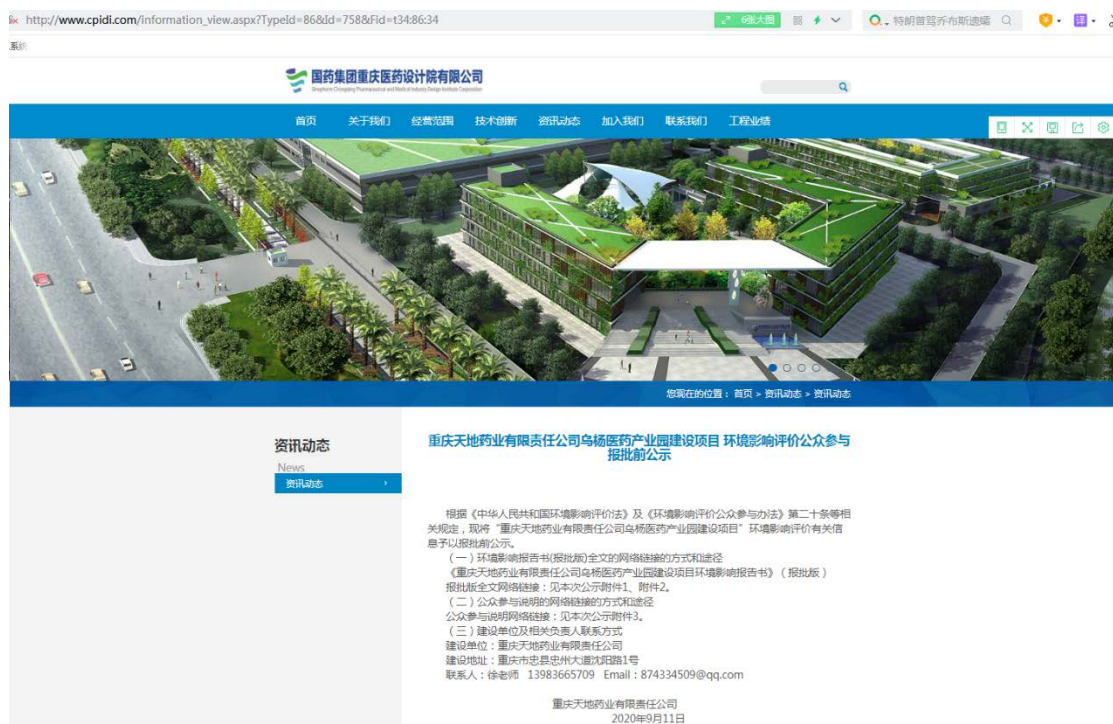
http://www.cpidi.com/information_view.aspx?TypeId=86&Id=758&Fid=t34:86:34

6张大图

特朗普弯乔布斯遗嘱

系统

国药集团重庆医药设计院有限公司
Sinopharm Chongqing Pharmaceutical and Medical Industry Design Institute Corporation

首页 关于我们 经营范围 技术创新 资讯动态 加入我们 联系我们 工程业绩

您现在的位置：首页 > 资讯动态 > 资讯动态

资讯动态
News
资讯动态

重庆天地药业有限责任公司乌杨医药产业园建设项目 环境影响评价公众参与报批前公示

根据《中华人民共和国环境影响评价法》及《环境影响评价公众参与办法》第二十条等相关规定，现将"重庆天地药业有限责任公司乌杨医药产业园建设项目"环境影响评价有关信息予以报批前公示。

（一）环境影响报告书(报批版)全文的网络链接的方式和途径
《重庆天地药业有限责任公司乌杨医药产业园建设项目环境影响报告书》（报批版）
报批版全文网络链接：见本次公示附件1、附件2。
（二）公众参与说明的网络链接的方式和途径
公众参与说明网络链接：见本次公示附件3。
（三）建设单位及相关负责人联系方式
建设单位：重庆天地药业有限责任公司
建设地址：重庆市忠县忠州大道沈阳路1号
联系人：徐老师 13983665709 Email：874334509@qq.com

重庆天地药业有限责任公司
2020年9月11日